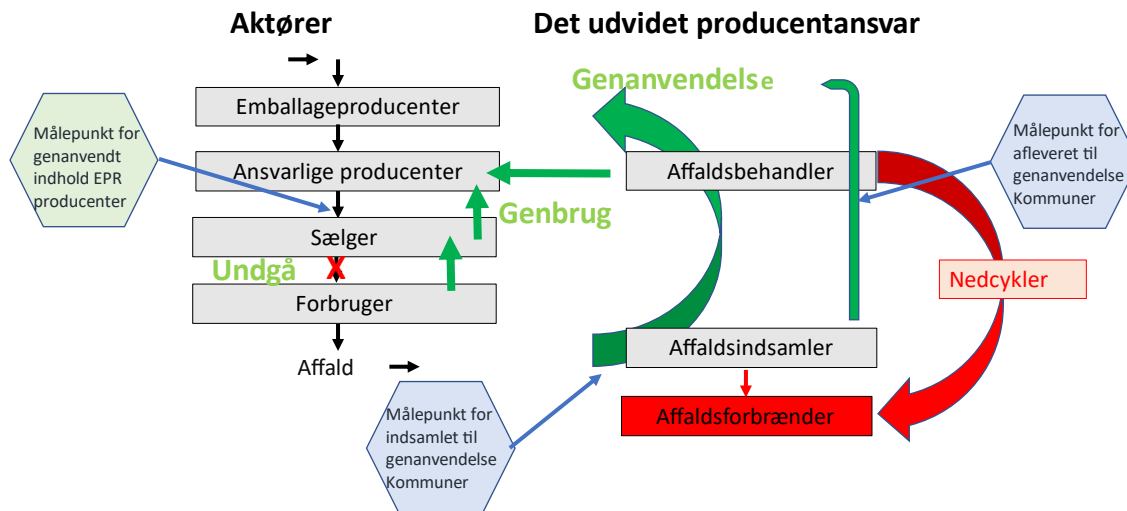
Aktører

Det udvidet producentansvar

Genanvendelse

Emballageproducenter

Målepunkt for genanvendt indhold EPR producenter

Ansvarlige producenter

Affaldsbehandler

Målepunkt for afleveret til genanvendelse Kommuner

Genbrug

Sælger

Undgå

Nedcykler

Forbruger

Affaldsindsamler

Affald

Målepunkt for indsamlet til genanvendelse Kommuner

Affaldsforbrænder